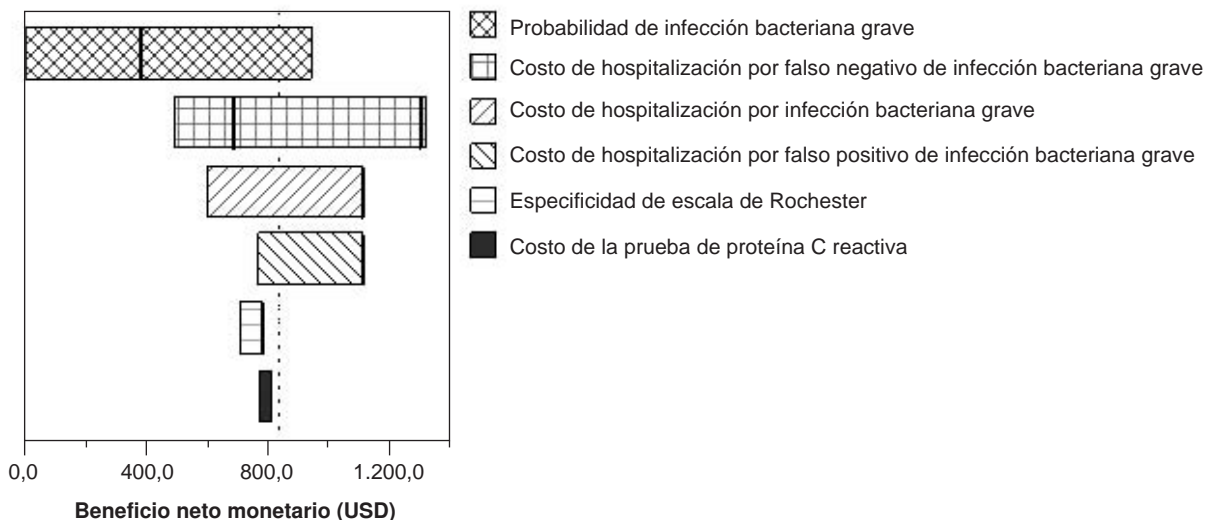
Probabilidad de infección bacteriana grave
Costo de hospitalización por falso negativo de infección bacteriana grave
Costo de hospitalización por infección bacteriana grave
Costo de hospitalización por falso positivo de infección bacteriana grave
Especificidad de escala de Rochester
Costo de la prueba de proteína C reactiva

0,0
400,0
800,0
1.200,0
Beneficio neto monetario (USD)